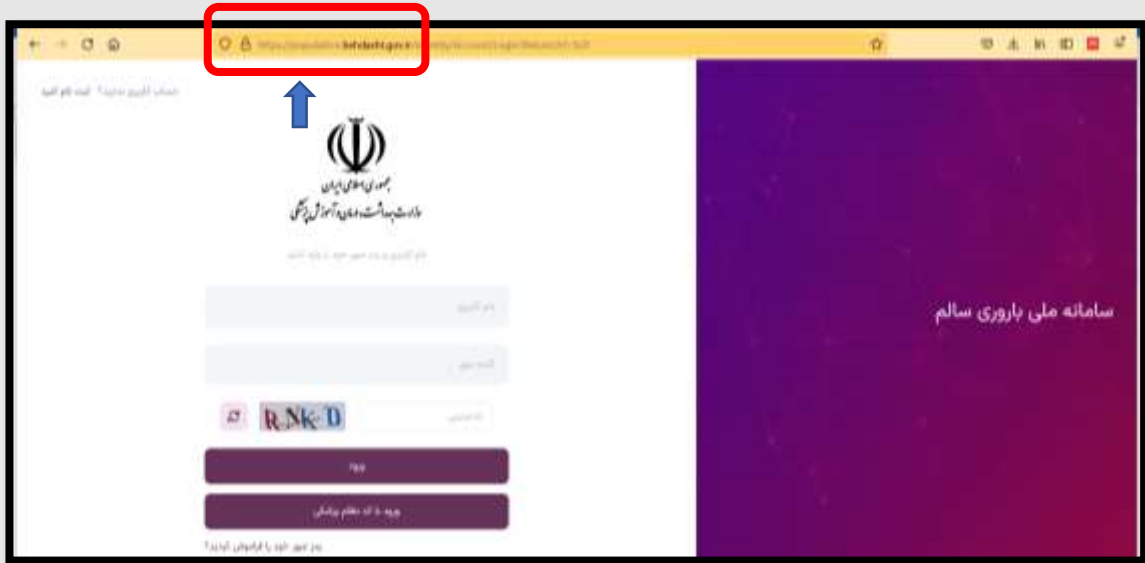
https://population.behdasht.gov.ir/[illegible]

حساب کاربری ندارید؟ ثبت نام کنید

جمهوری اسلامی ایران
وزارت بهداشت، درمان و آموزش پزشکی

نام کاربری و رمز عبور خود را وارد کنید

نام کاربری

کلمه عبور

کد امنیتی

RNkD

ورود

ورود با کد نظام پزشکی

رمز عبور خود را فراموش کرده‌اید؟

سامانه ملی باروری سالم